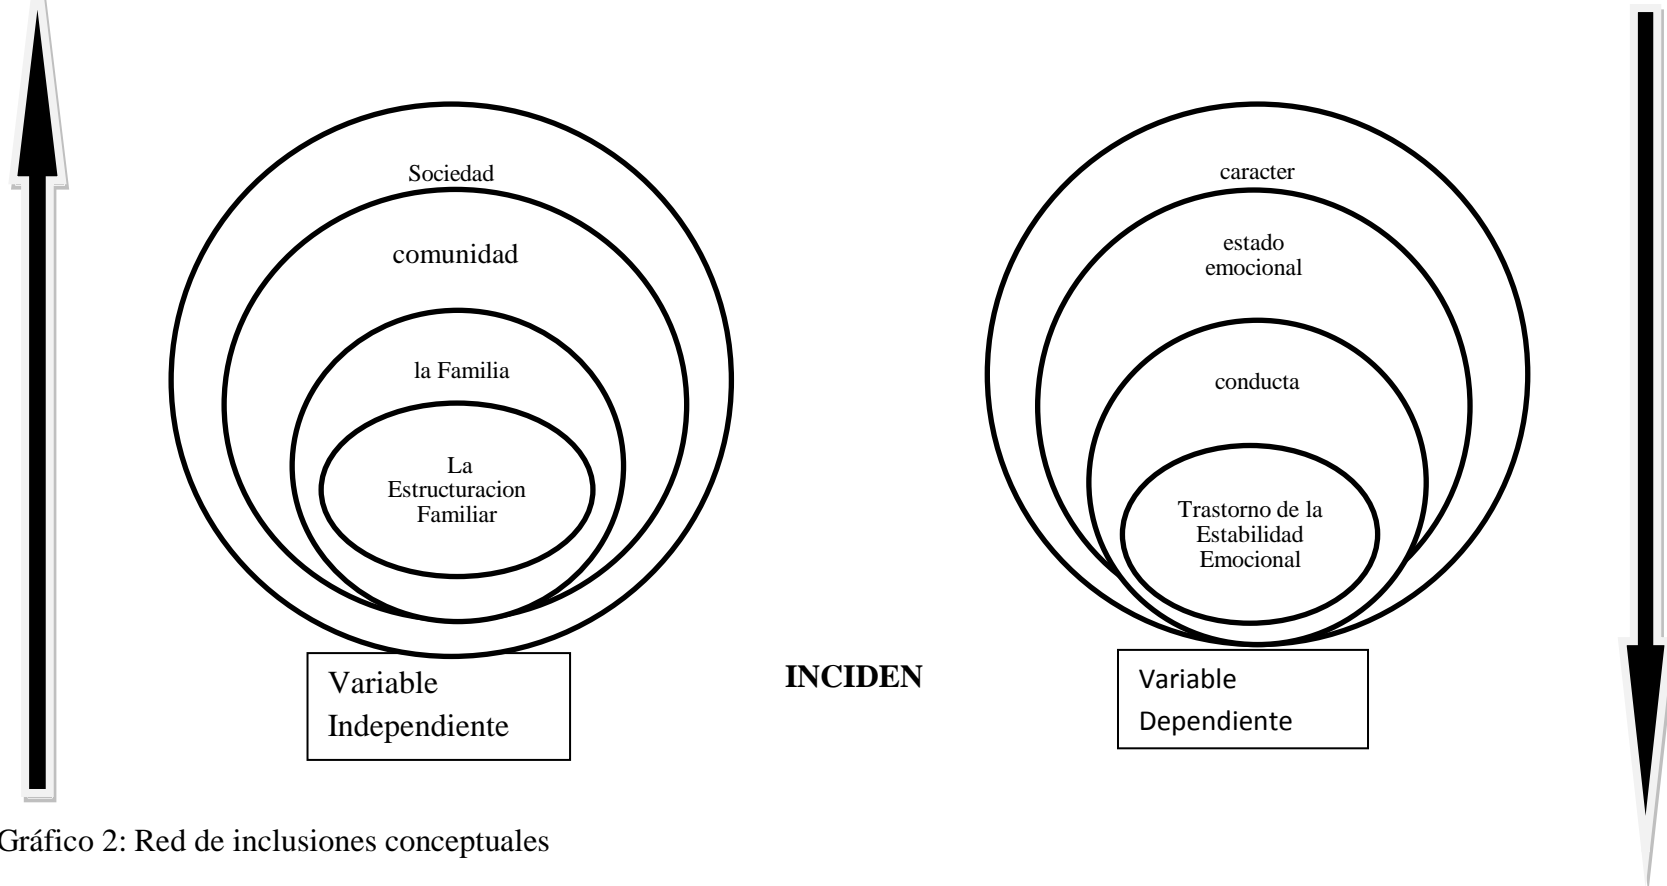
Sociedad

comunidad

la Familia

La Estructuracion Familiar

Variable Independiente

INCIDEN

caracter

estado emocional

conducta

Trastorno de la Estabilidad Emocional

Variable Dependiente

Gráfico 2: Red de inclusiones conceptuales